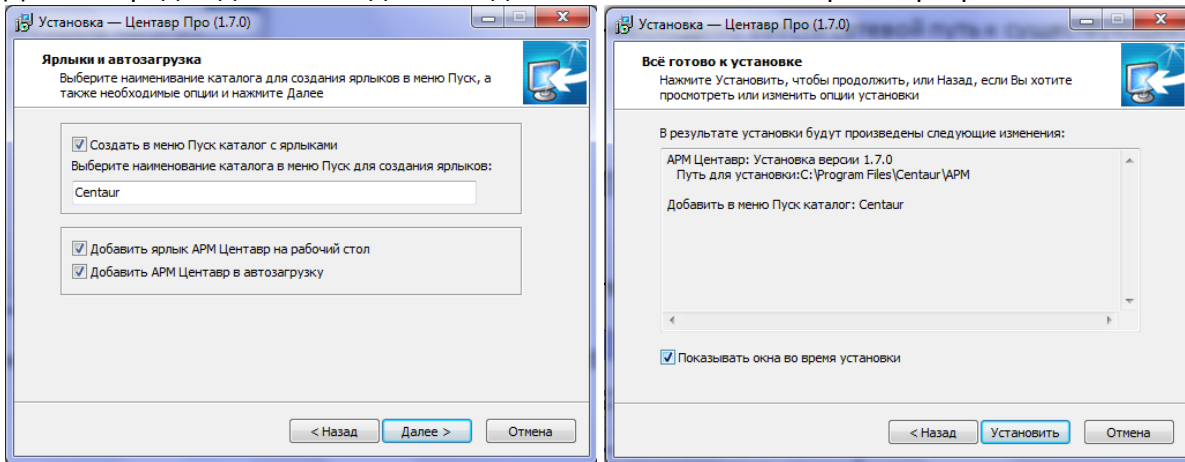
Установка — Центавр Про (1.7.0)

Ярлыки и автозагрузка
Выберите наименование каталога для создания ярлыков в меню Пуск, а также необходимые опции и нажмите Далее

Создать в меню Пуск каталог с ярлыками
Выберите наименование каталога в меню Пуск для создания ярлыков:
Centaur

Добавить ярлык АРМ Центавр на рабочий стол
Добавить АРМ Центавр в автозагрузку

< Назад
Далее >
Отмена

Установка — Центавр Про (1.7.0)

Всё готово к установке
Нажмите Установить, чтобы продолжить, или Назад, если Вы хотите просмотреть или изменить опции установки

В результате установки будут произведены следующие изменения:

АРМ Центавр: Установка версии 1.7.0
Путь для установки:C:\Program Files\Centaur\APM

Добавить в меню Пуск каталог: Centaur

Показывать окна во время установки

< Назад
Установить
Отмена